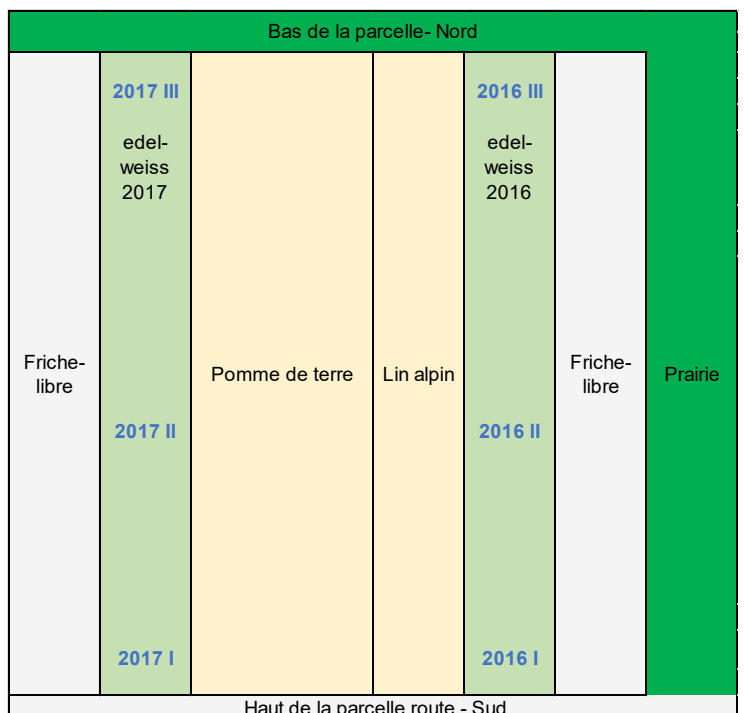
Bas de la parcelle- Nord

| Friche-libre | 2017 III<br>edel-weiss 2017<br><br>2017 II<br><br>2017 I | Pomme de terre | Lin alpin | 2016 III<br>edel-weiss 2016<br><br>2016 II<br><br>2016 I | Friche-libre | Prairie |
|---|---|---|---|---|---|---|

Haut de la parcelle route - Sud